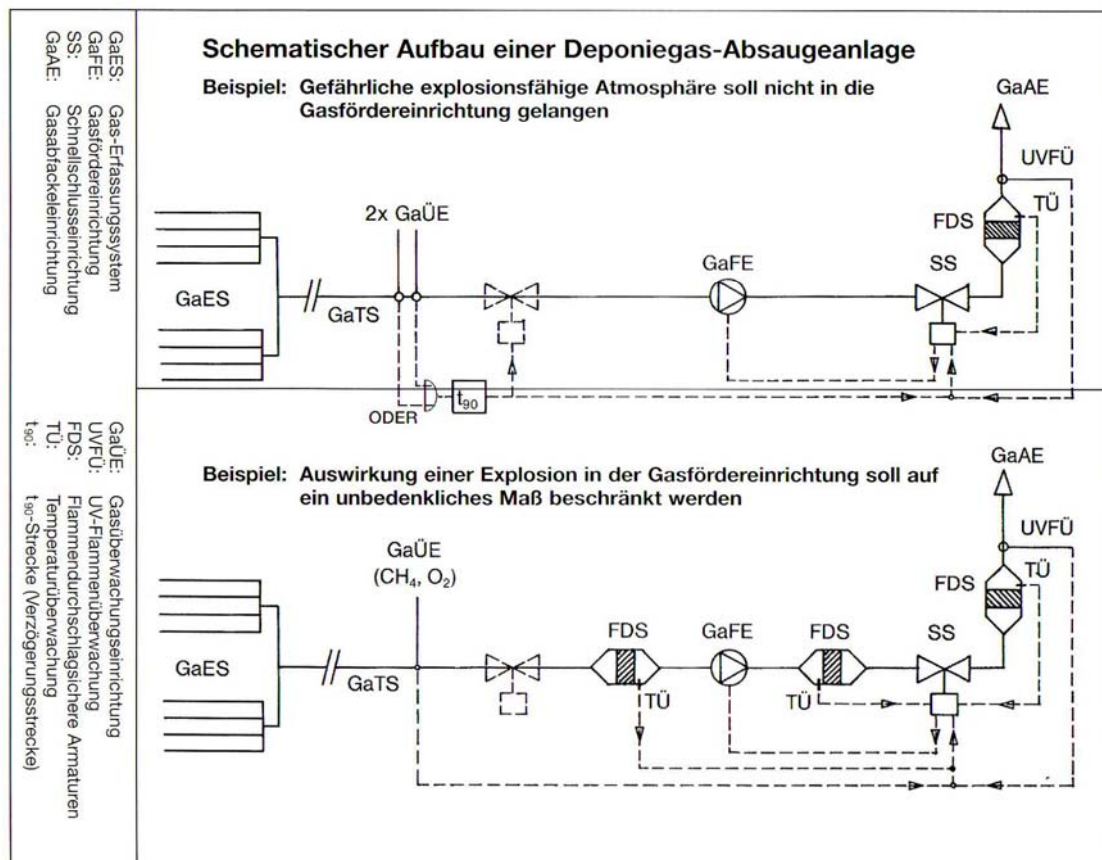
GaES: Gas-Erfassungssystem
GaFE: Gasfördereinrichtung
SS: Schnellschlusseinrichtung
GaAE: Gasabfackeleinrichtung

GaÜE: Gasüberwachungseinrichtung
UVFÜ: UV-Flammenüberwachung
FDS: Flammendurchschlagsichere Armaturen
TÜ: Temperaturüberwachung
$t_{90}$: $t_{90}$-Strecke (Verzögerungsstrecke)

Schematischer Aufbau einer Deponiegas-Absaugeanlage

Beispiel: Gefährliche explosionsfähige Atmosphäre soll nicht in die Gasfördereinrichtung gelangen

GaAE
UVFÜ
TÜ
FDS
2x GaÜE
GaFE
SS
GaES
GaTS
ODER
$t_{90}$

Beispiel: Auswirkung einer Explosion in der Gasfördereinrichtung soll auf ein unbedenkliches Maß beschränkt werden

GaAE
UVFÜ
TÜ
FDS
GaÜE
($CH_4$, $O_2$)
FDS
GaFE
FDS
SS
GaES
GaTS
TÜ
TÜ